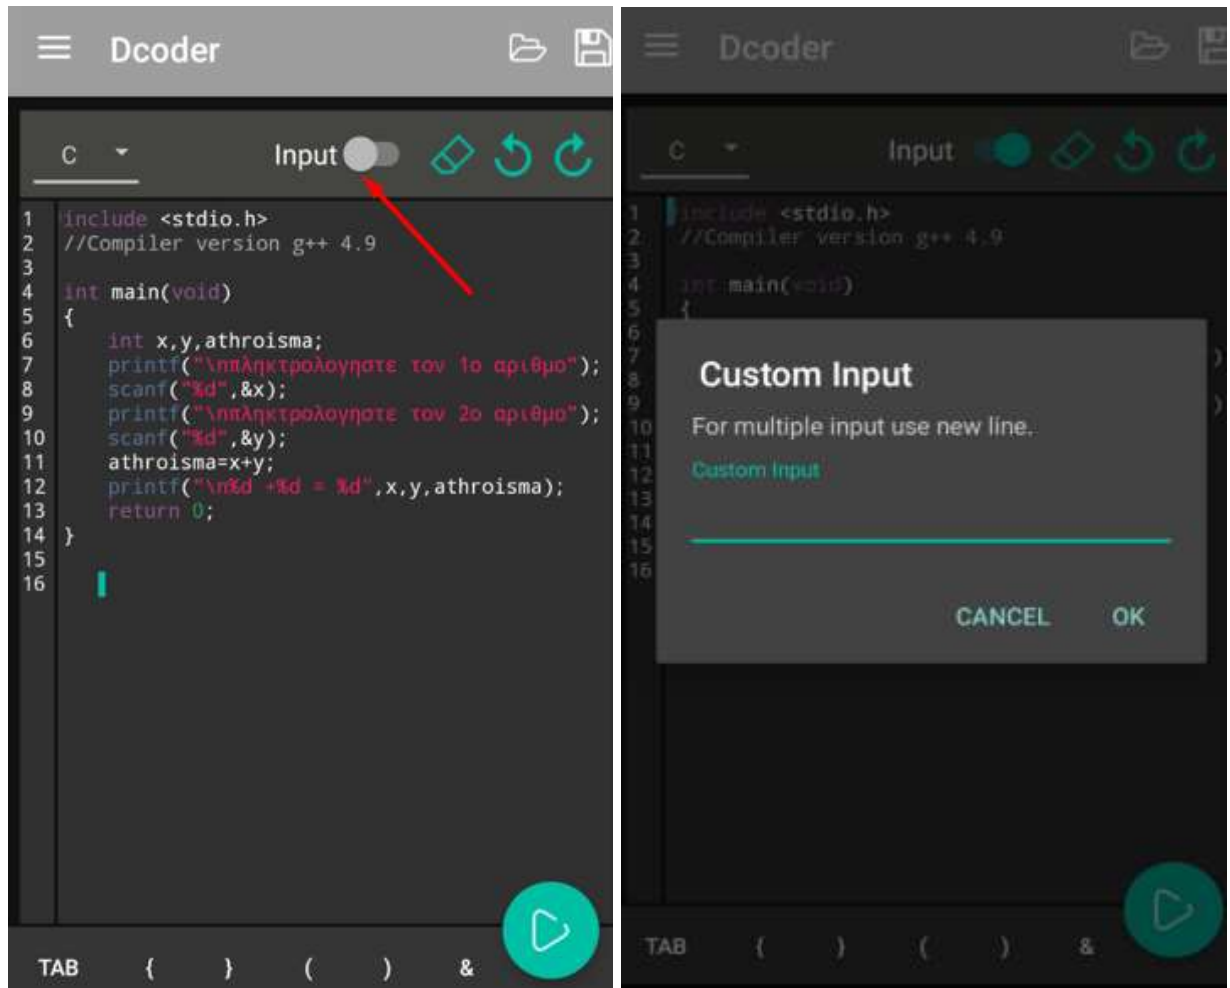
Dcoder

C

Input

1 include <stdio.h>
2 //Compiler version g++ 4.9
3
4 int main(void)
5 {
6 int x,y,athroisma;
7 printf("\nπληκτρολογηστε τον 1ο αριθμο");
8 scanf("%d",&x);
9 printf("\nπληκτρολογηστε τον 2ο αριθμο");
10 scanf("%d",&y);
11 athroisma=x+y;
12 printf("\n%d +%d = %d",x,y,athroisma);
13 return 0;
14 }
15
16

TAB { } ( ) &

Dcoder

C

Input

1 include <stdio.h>
2 //Compiler version g++ 4.9
3
4 int main(void)
5 {
6
7
8
9
10
11
12
13
14
15
16

Custom Input

For multiple input use new line.

Custom Input

CANCEL OK

TAB { } ( ) &